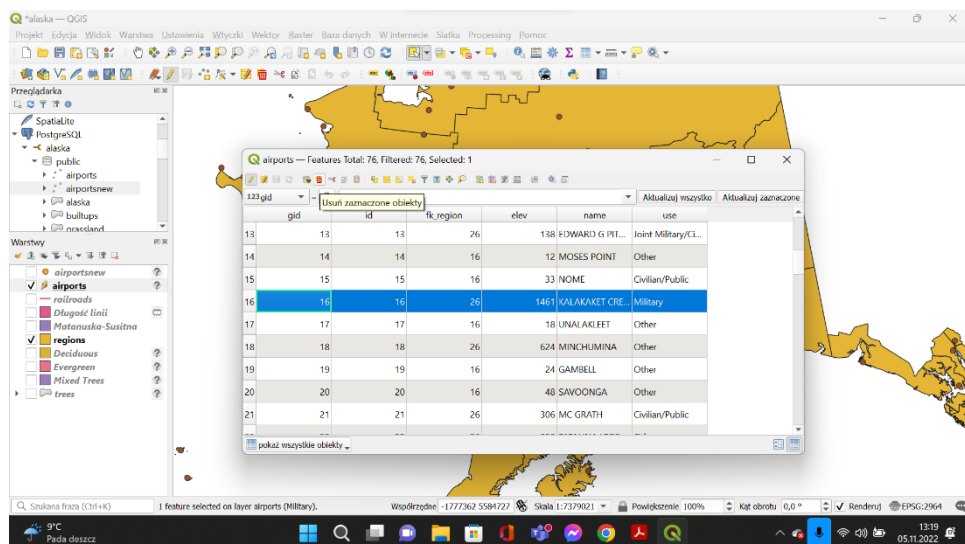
*alaska — QGIS

Projekt Edycja Widok Warstwa Ustawienia Wtyczki Wektor Raster Baza danych W internecie Siatka Processing Pomoc

Przeglądarka

SpatiaLite
PostgreSQL
alaska
public
airports
airportsnew
alaska
builtups
grassland

Warstwy

airportsnew
airports
railroads
Długość linii
Matanuska-Susitna
regions
Deciduous
Evergreen
Mixed Trees
trees

airports — Features Total: 76, Filtered: 76, Selected: 1

123 gid
Usuń zaznaczone obiekty
Aktualizuj wszystko
Aktualizuj zaznaczone

| | gid | id | fk_region | elev | name | use |
|---|---|---|---|---|---|---|
| 13 | 13 | 13 | 26 | 138 | EDWARD G PIT... | Joint Military/Ci... |
| 14 | 14 | 14 | 16 | 12 | MOSES POINT | Other |
| 15 | 15 | 15 | 16 | 33 | NOME | Civilian/Public |
| 16 | 16 | 16 | 26 | 1461 | KALAKAKET CRE... | Military |
| 17 | 17 | 17 | 16 | 18 | UNALAKLEET | Other |
| 18 | 18 | 18 | 26 | 624 | MINCHUMINA | Other |
| 19 | 19 | 19 | 16 | 24 | GAMBELL | Other |
| 20 | 20 | 20 | 16 | 48 | SAVOONGA | Other |
| 21 | 21 | 21 | 26 | 306 | MC GRATH | Civilian/Public |

pokaż wszystkie obiekty

Szukana fraza (Ctrl+K)
1 feature selected on layer airports (Military).
Współrzędne -1777362 5584727
Skala 1:7379021
Powiększenie 100%
Kąt obrotu 0,0 °
Renderuj
EPSG:2964

9°C
Pada deszcz
13:19
05.11.2022